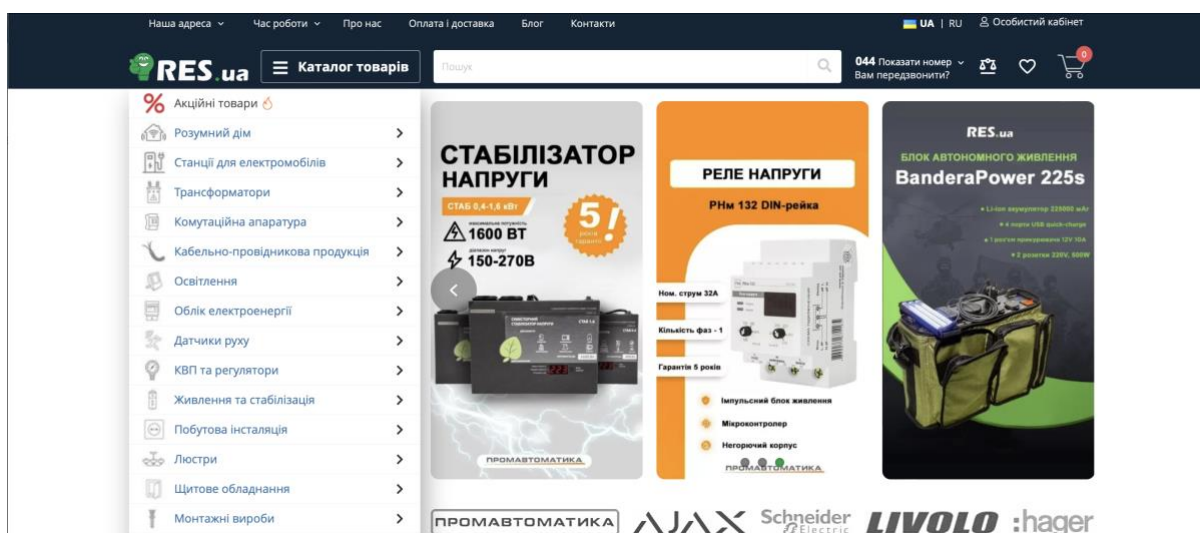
Наша адреса ⌄ Час роботи ⌄ Про нас Оплата і доставка Блог Контакти

UA | RU Особистий кабінет

RES.ua Каталог товарів

Пошук

044 Показати номер ⌄
Вам передзвонити?

0

Акційні товари
Розумний дім
Станції для електромобілів
Трансформатори
Комутаційна апаратура
Кабельно-провідникова продукція
Освітлення
Облік електроенергії
Датчики руху
КВП та регулятори
Живлення та стабілізація
Побутова інсталяція
Люстри
Щитове обладнання
Монтажні вироби

СТАБІЛІЗАТОР НАПРУГИ
СТАБ 0,4-1,6 кВт
5 років гарантії
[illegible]
1600 ВТ
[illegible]
150-270В
ПРОМАВТОМАТИКА

РЕЛЕ НАПРУГИ
РНм 132 DIN-рейка
Ном. струм 32А
Кількість фаз - 1
Гарантія 5 років
Імпульсний блок живлення
Мікроконтролер
Негорючий корпус
ПРОМАВТОМАТИКА

RES.ua
БЛОК АВТОНОМНОГО ЖИВЛЕННЯ
BanderaPower 225s
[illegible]
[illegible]
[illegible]
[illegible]

ПРОМАВТОМАТИКА AJAX Schneider Electric LIVOLO :hager